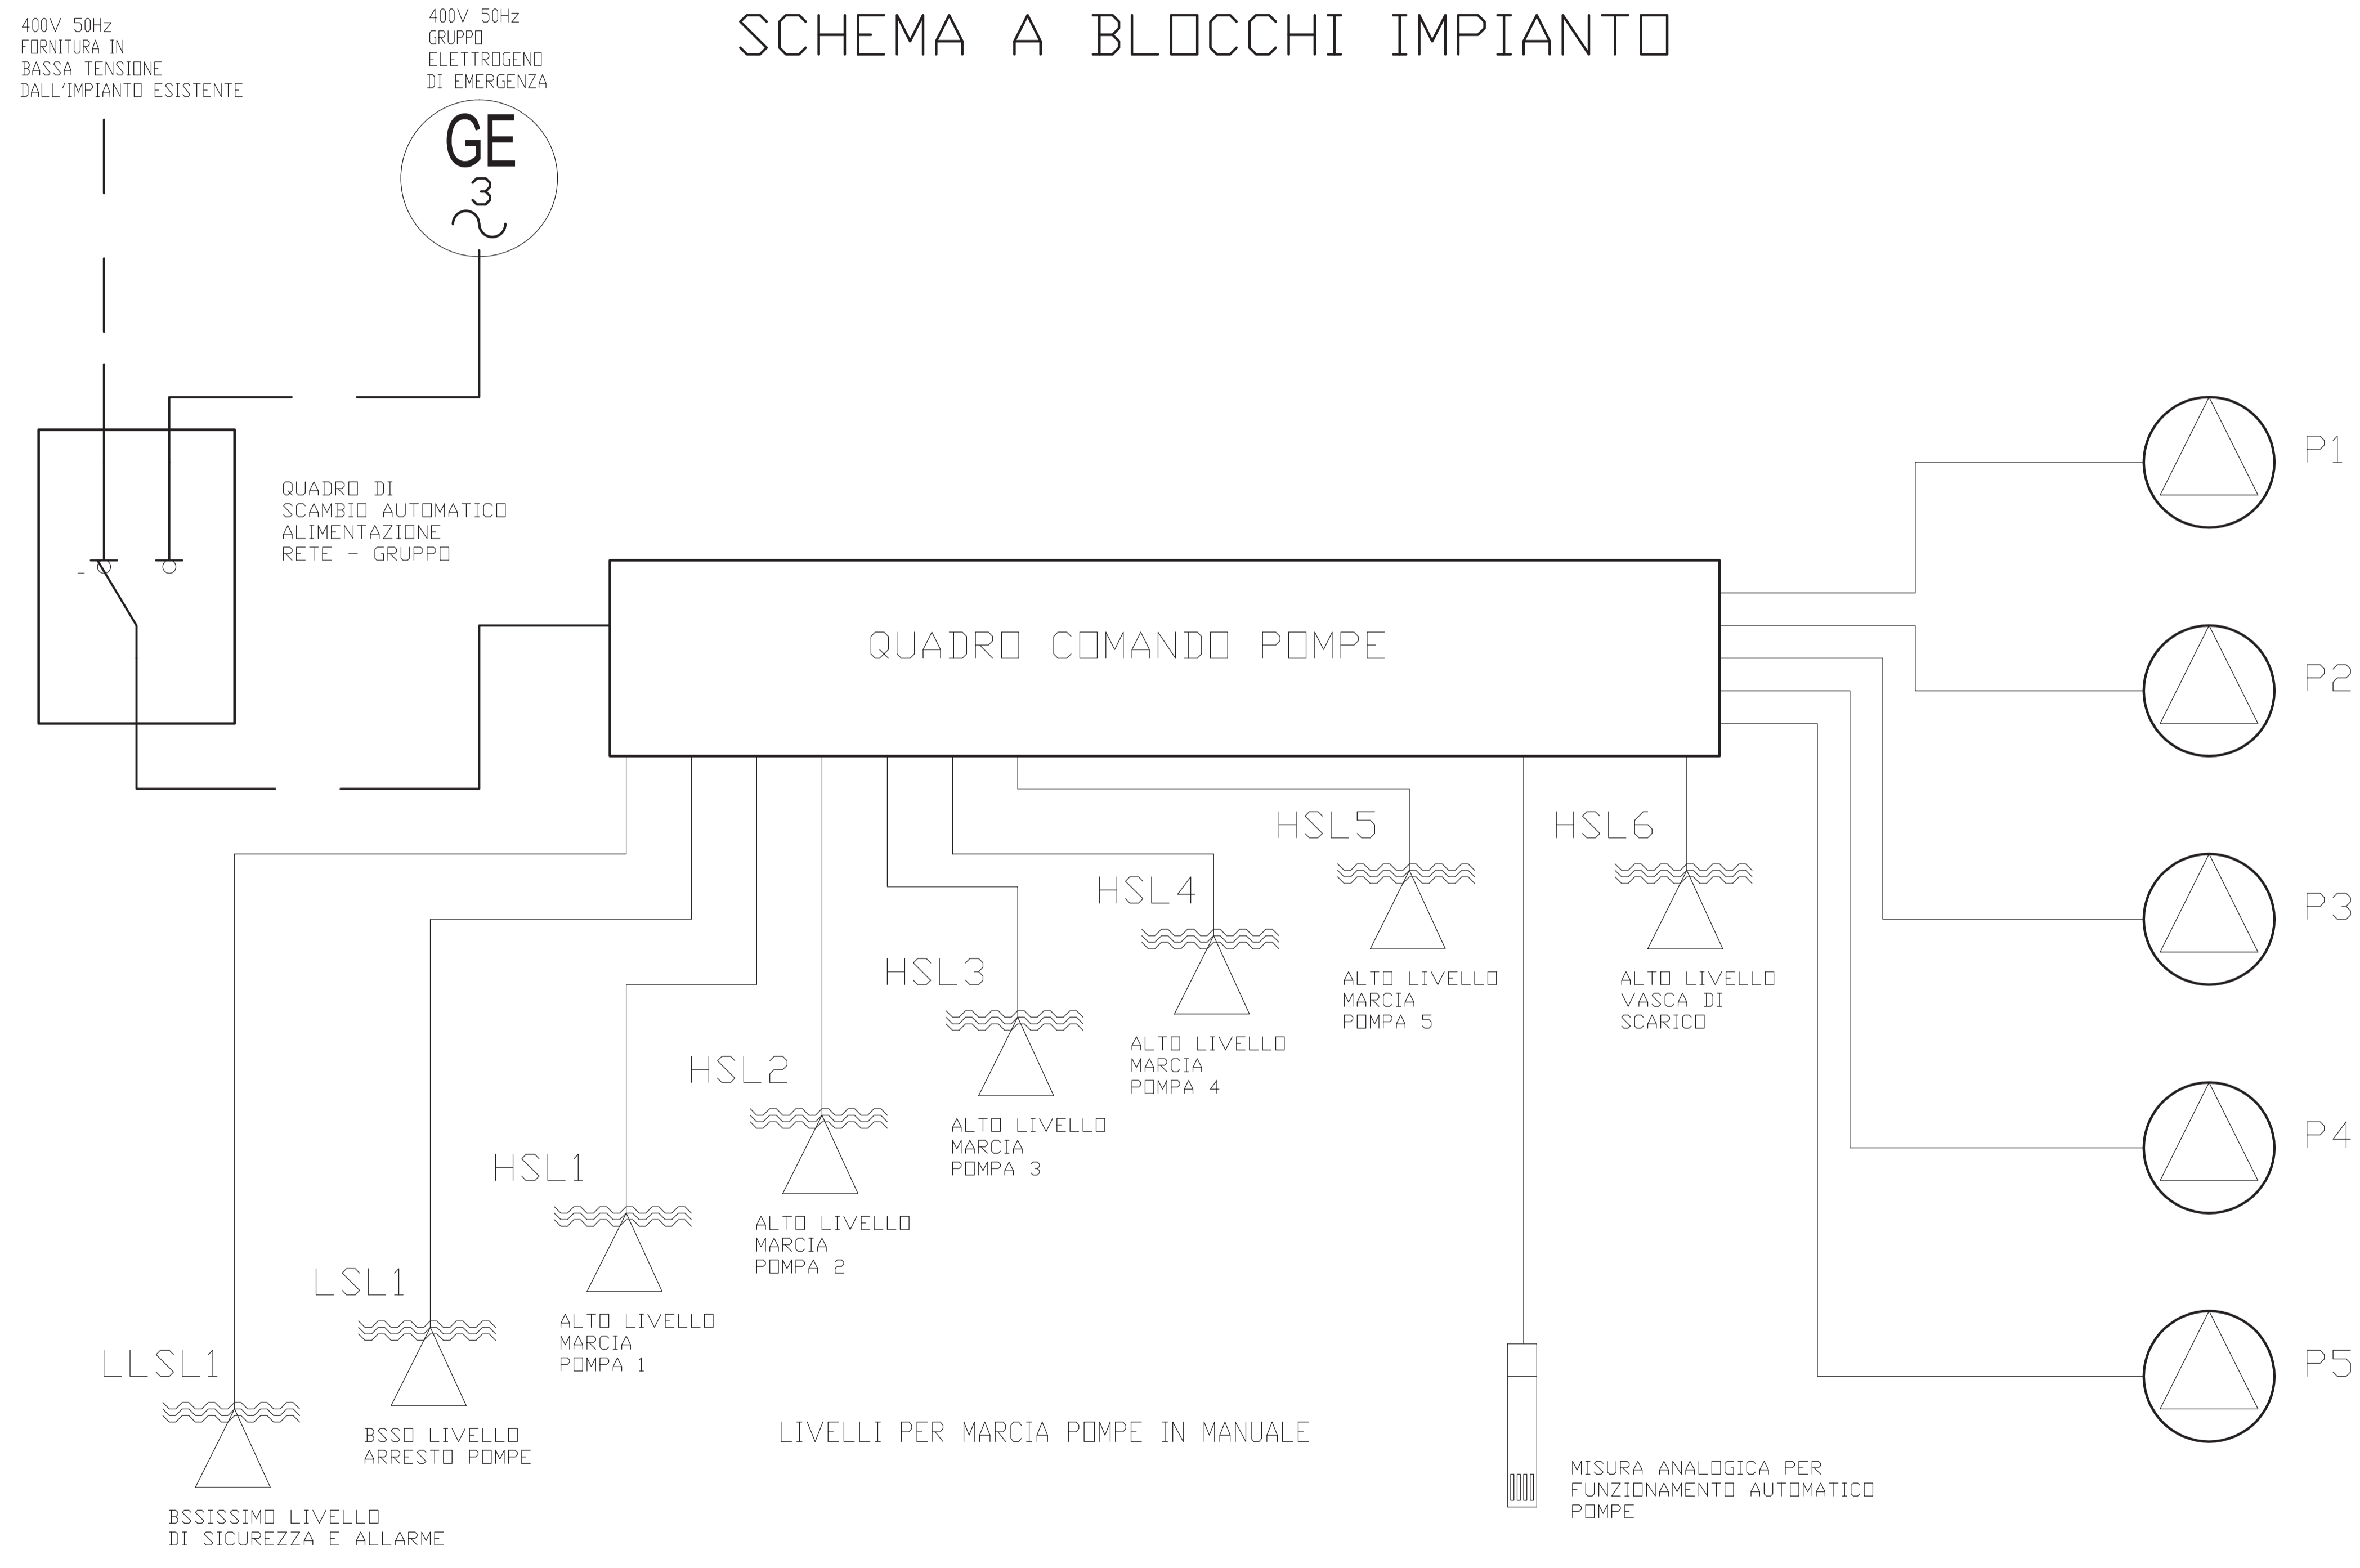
SCHEMA A BLOCCHI IMPIANTO

400V 50Hz
FORNITURA IN
BASSA TENSIONE
DALL'IMPIANTO ESISTENTE

400V 50Hz
GRUPPO
ELETTROGENO
DI EMERGENZA

GE
3
~

QUADRO DI
SCAMBIO AUTOMATICO
ALIMENTAZIONE
RETE - GRUPPO

QUADRO COMANDO POMPE

P1

P2

P3

P4

P5

HSL6
ALTO LIVELLO
VASCA DI
SCARICO

HSL5
ALTO LIVELLO
MARCIA
POMPA 5

HSL4
ALTO LIVELLO
MARCIA
POMPA 4

HSL3
ALTO LIVELLO
MARCIA
POMPA 3

HSL2
ALTO LIVELLO
MARCIA
POMPA 2

HSL1
ALTO LIVELLO
MARCIA
POMPA 1

LSL1
BSSO LIVELLO
ARRESTO POMPE

LLSL1
BSSISSIMO LIVELLO
DI SICUREZZA E ALLARME

LIVELLI PER MARCIA POMPE IN MANUALE

MISURA ANALOGICA PER
FUNZIONAMENTO AUTOMATICO
POMPE